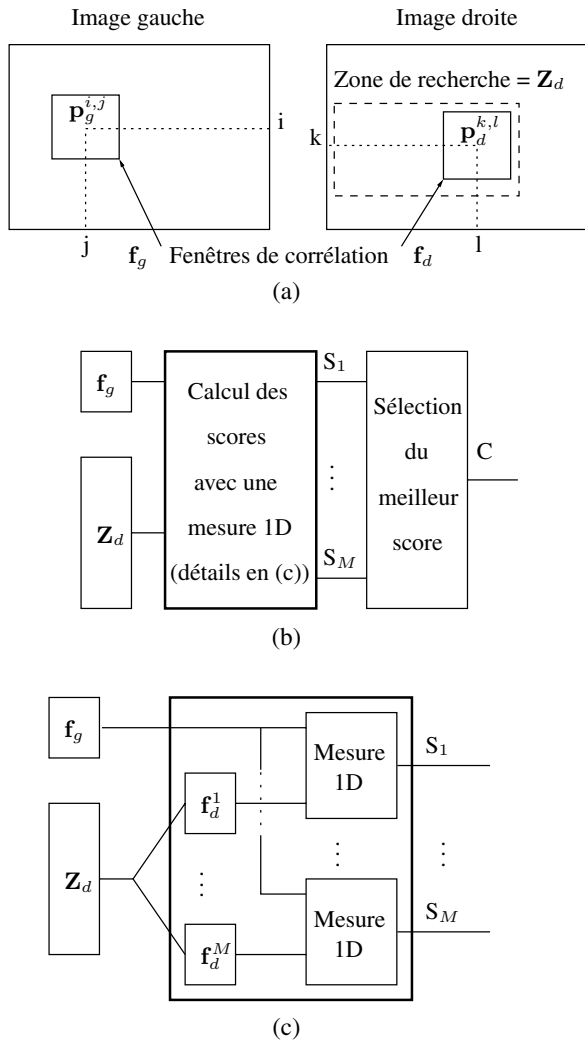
Image gauche

Image droite

Zone de recherche = $\mathbf{Z}_d$

$\mathbf{p}_g^{i,j}$

i

k

$\mathbf{p}_d^{k,l}$

j

$\mathbf{f}_g$ Fenêtres de corrélation $\mathbf{f}_d$

l

(a)

$\mathbf{f}_g$

Calcul des scores avec une mesure 1D (détails en (c))

$S_1$

$\vdots$

$S_M$

Sélection du meilleur score

C

$\mathbf{Z}_d$

(b)

$\mathbf{f}_g$

$\mathbf{f}_d^1$

Mesure 1D

$S_1$

$\mathbf{Z}_d$

$\vdots$

$\vdots$

$\vdots$

$\mathbf{f}_d^M$

Mesure 1D

$S_M$

(c)